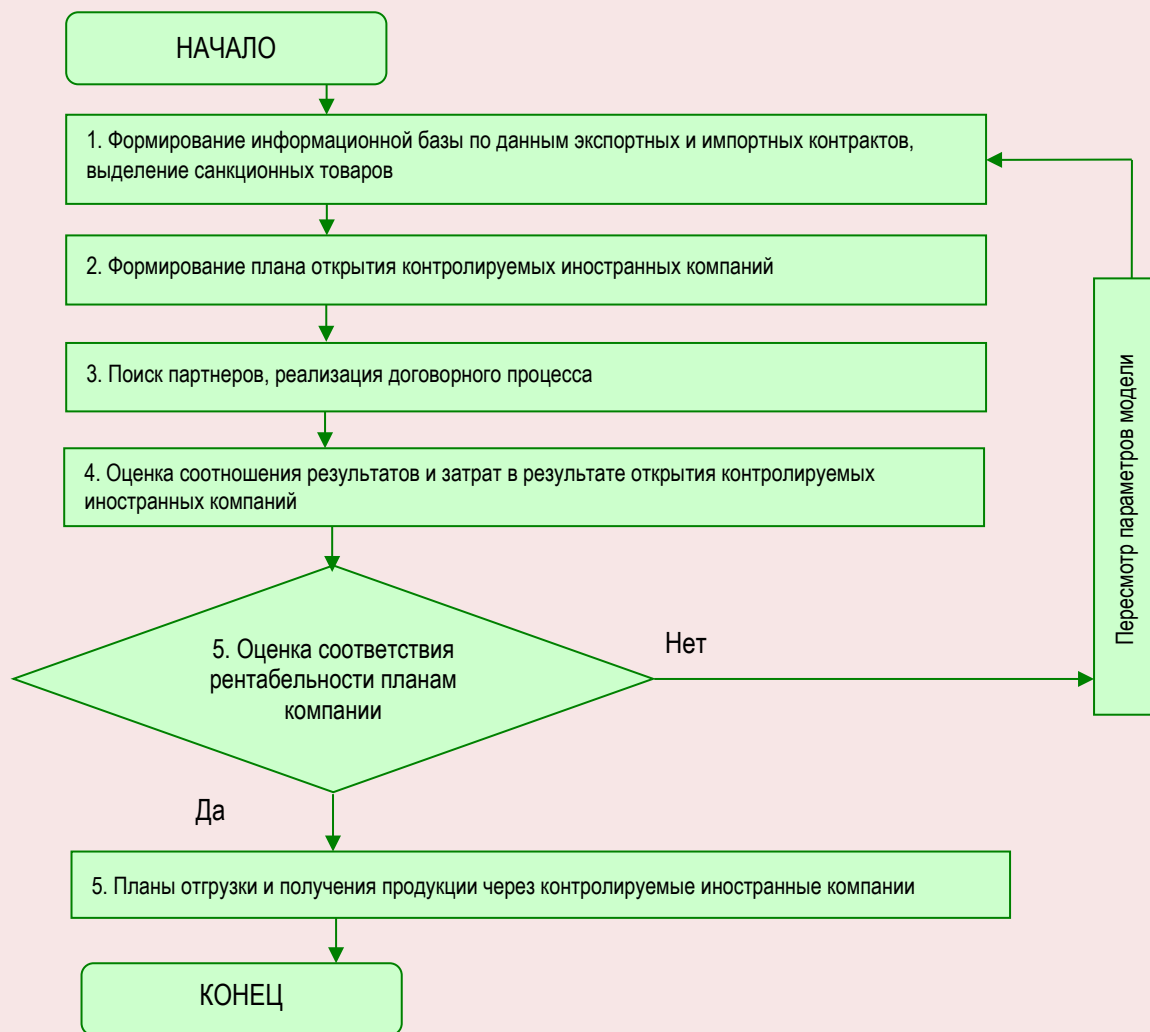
НАЧАЛО

1. Формирование информационной базы по данным экспортных и импортных контрактов, выделение санкционных товаров

2. Формирование плана открытия контролируемых иностранных компаний

3. Поиск партнеров, реализация договорного процесса

4. Оценка соотношения результатов и затрат в результате открытия контролируемых иностранных компаний

5. Оценка соответствия рентабельности планам компании

Нет

Пересмотр параметров модели

Да

5. Планы отгрузки и получения продукции через контролируемые иностранные компании

КОНЕЦ